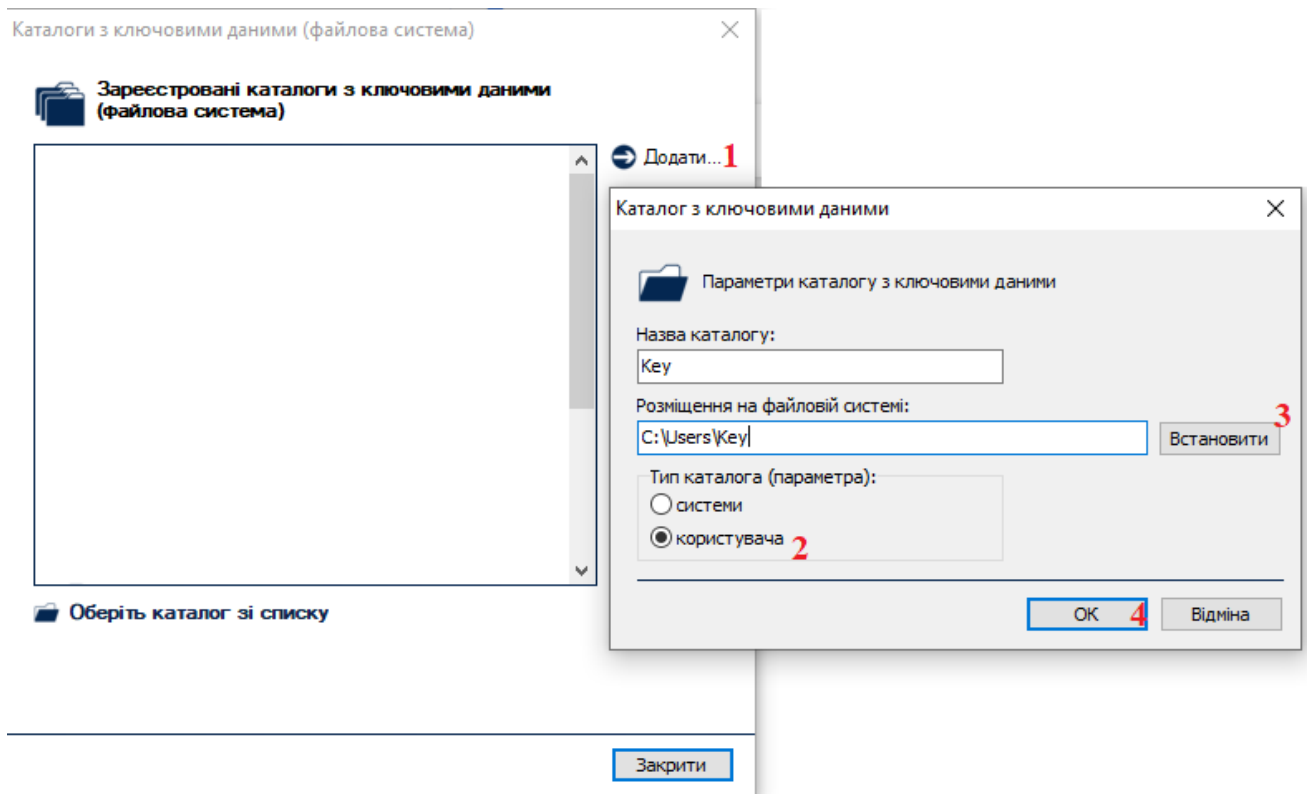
Каталоги з ключовими даними (файлова система)

Зареєстровані каталоги з ключовими даними (файлова система)

Додати... 1

Каталог з ключовими даними

Параметри каталогу з ключовими даними

Назва каталогу:

Key

Розміщення на файловій системі:

C:\Users\Key

Встановити 3

Тип каталога (параметра):

системи

користувача 2

OK 4

Відміна

Оберіть каталог зі списку

Закрити